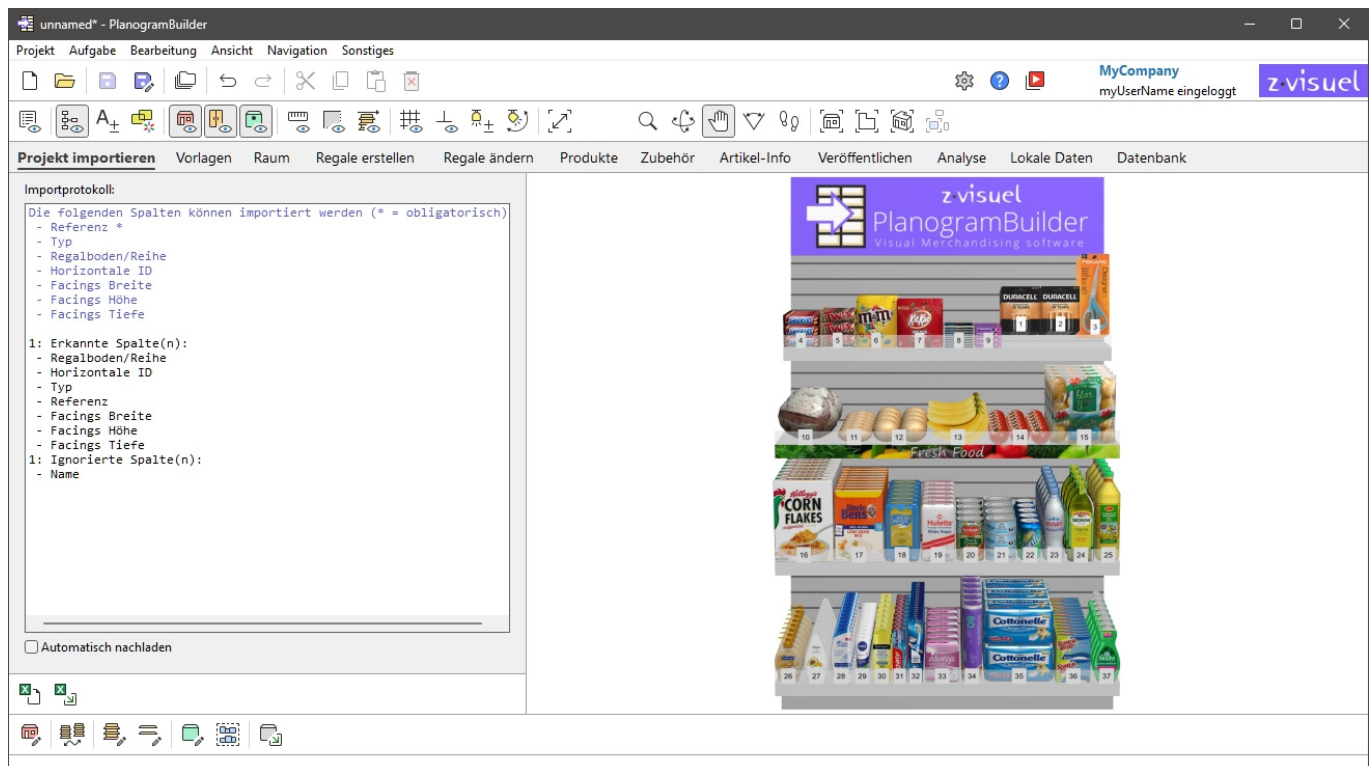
unnamed* - PlanogramBuilder

Projekt Aufgabe Bearbeitung Ansicht Navigation Sonstiges

MyCompany
myUserName eingeloggt

z·visuel

Projekt importieren Vorlagen Raum Regale erstellen Regale ändern Produkte Zubehör Artikel-Info Veröffentlichen Analyse Lokale Daten Datenbank

Importprotokoll:

Die folgenden Spalten können importiert werden (* = obligatorisch)
- Referenz *
- Typ
- Regalboden/Reihe
- Horizontale ID
- Facings Breite
- Facings Höhe
- Facings Tiefe

1: Erkannte Spalte(n):
- Regalboden/Reihe
- Horizontale ID
- Typ
- Referenz
- Facings Breite
- Facings Höhe
- Facings Tiefe
1: Ignorierte Spalte(n):
- Name

Automatisch nachladen

z·visuel
PlanogramBuilder
Visual Merchandising software

DURACELL DURACELL

1 2 3 4 5 6 7 8 9

10 11 12 13 14 15

Fresh Food

CORN FLAKES

16 17 18 19 20 21 22 23 24 25

Cottonelle Cottonelle

26 27 28 29 30 31 32 33 34 35 36 37